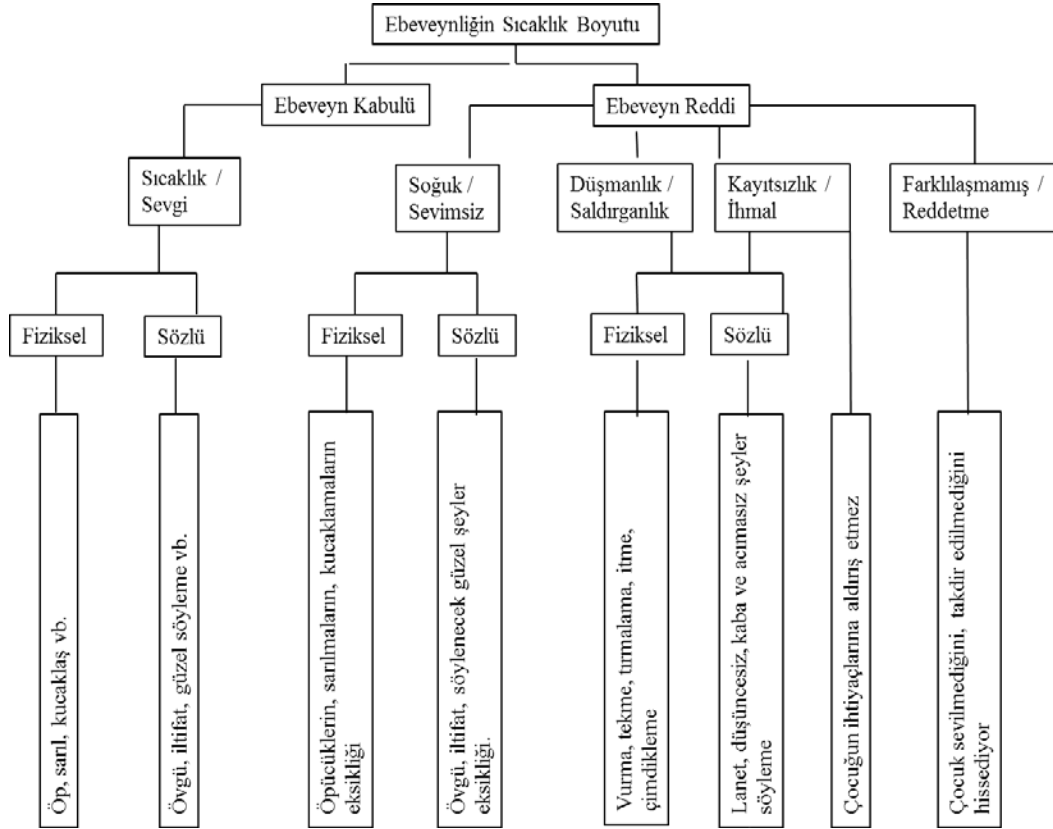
Ebeveynliğin Sıcaklık Boyutu

Ebeveyn Kabulü

Ebeveyn Reddi

Sıcaklık / Sevgi

Soğuk / Sevimsiz

Düşmanlık / Saldırganlık

Kayıtsızlık / İhmal

Farklılaşmamış / Reddetme

Fiziksel

Sözlü

Fiziksel

Sözlü

Fiziksel

Sözlü

Öp, sarıl, kucaklaş vb.

Övgü, iltifat, güzel söyleme vb.

Öpücüklerin, sarılmaların, kucaklamaların eksikliği

Övgü, iltifat, söylenecek güzel şeyler eksikliği.

Vurma, tekme, tırmalama, itme, çimdikleme

Lanet, düşüncesiz, kaba ve acımasız şeyler söyleme

Çocuğun ihtiyaçlarına aldırış etmez

Çocuk sevilmediğini, takdir edilmediğini hissediyor